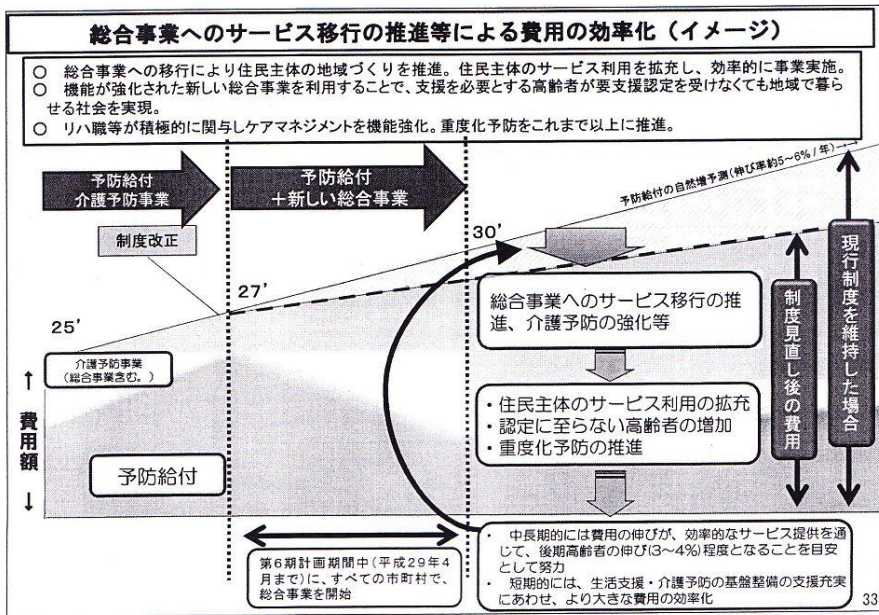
総合事業へのサービス移行の推進等による費用の効率化（イメージ）

○ 総合事業への移行により住民主体の地域づくりを推進。住民主体のサービス利用を拡充し、効率的に事業実施。
○ 機能が強化された新しい総合事業を利用することで、支援を必要とする高齢者が要支援認定を受けなくても地域で暮らせる社会を実現。
○ リハ職等が積極的に関与しケアマネジメントを機能強化。重度化予防をこれまで以上に推進。

予防給付
介護予防事業

予防給付
＋新しい総合事業

制度改正

予防給付の自然増予測（伸び率約5～6％／年）

30'

27'

25'

総合事業へのサービス移行の推進、介護予防の強化等

介護予防事業
（総合事業含む。）

↑
費用額
↓

・住民主体のサービス利用の拡充
・認定に至らない高齢者の増加
・重度化予防の推進

制度見直し後の費用

現行制度を維持した場合

予防給付

第6期計画期間中（平成29年4月まで）に、すべての市町村で、総合事業を開始

・ 中長期的には費用の伸びが、効率的なサービス提供を通じて、後期高齢者の伸び(3～4%)程度となることを目安として努力
・ 短期的には、生活支援・介護予防の基盤整備の支援充実にあわせ、より大きな費用の効率化

33